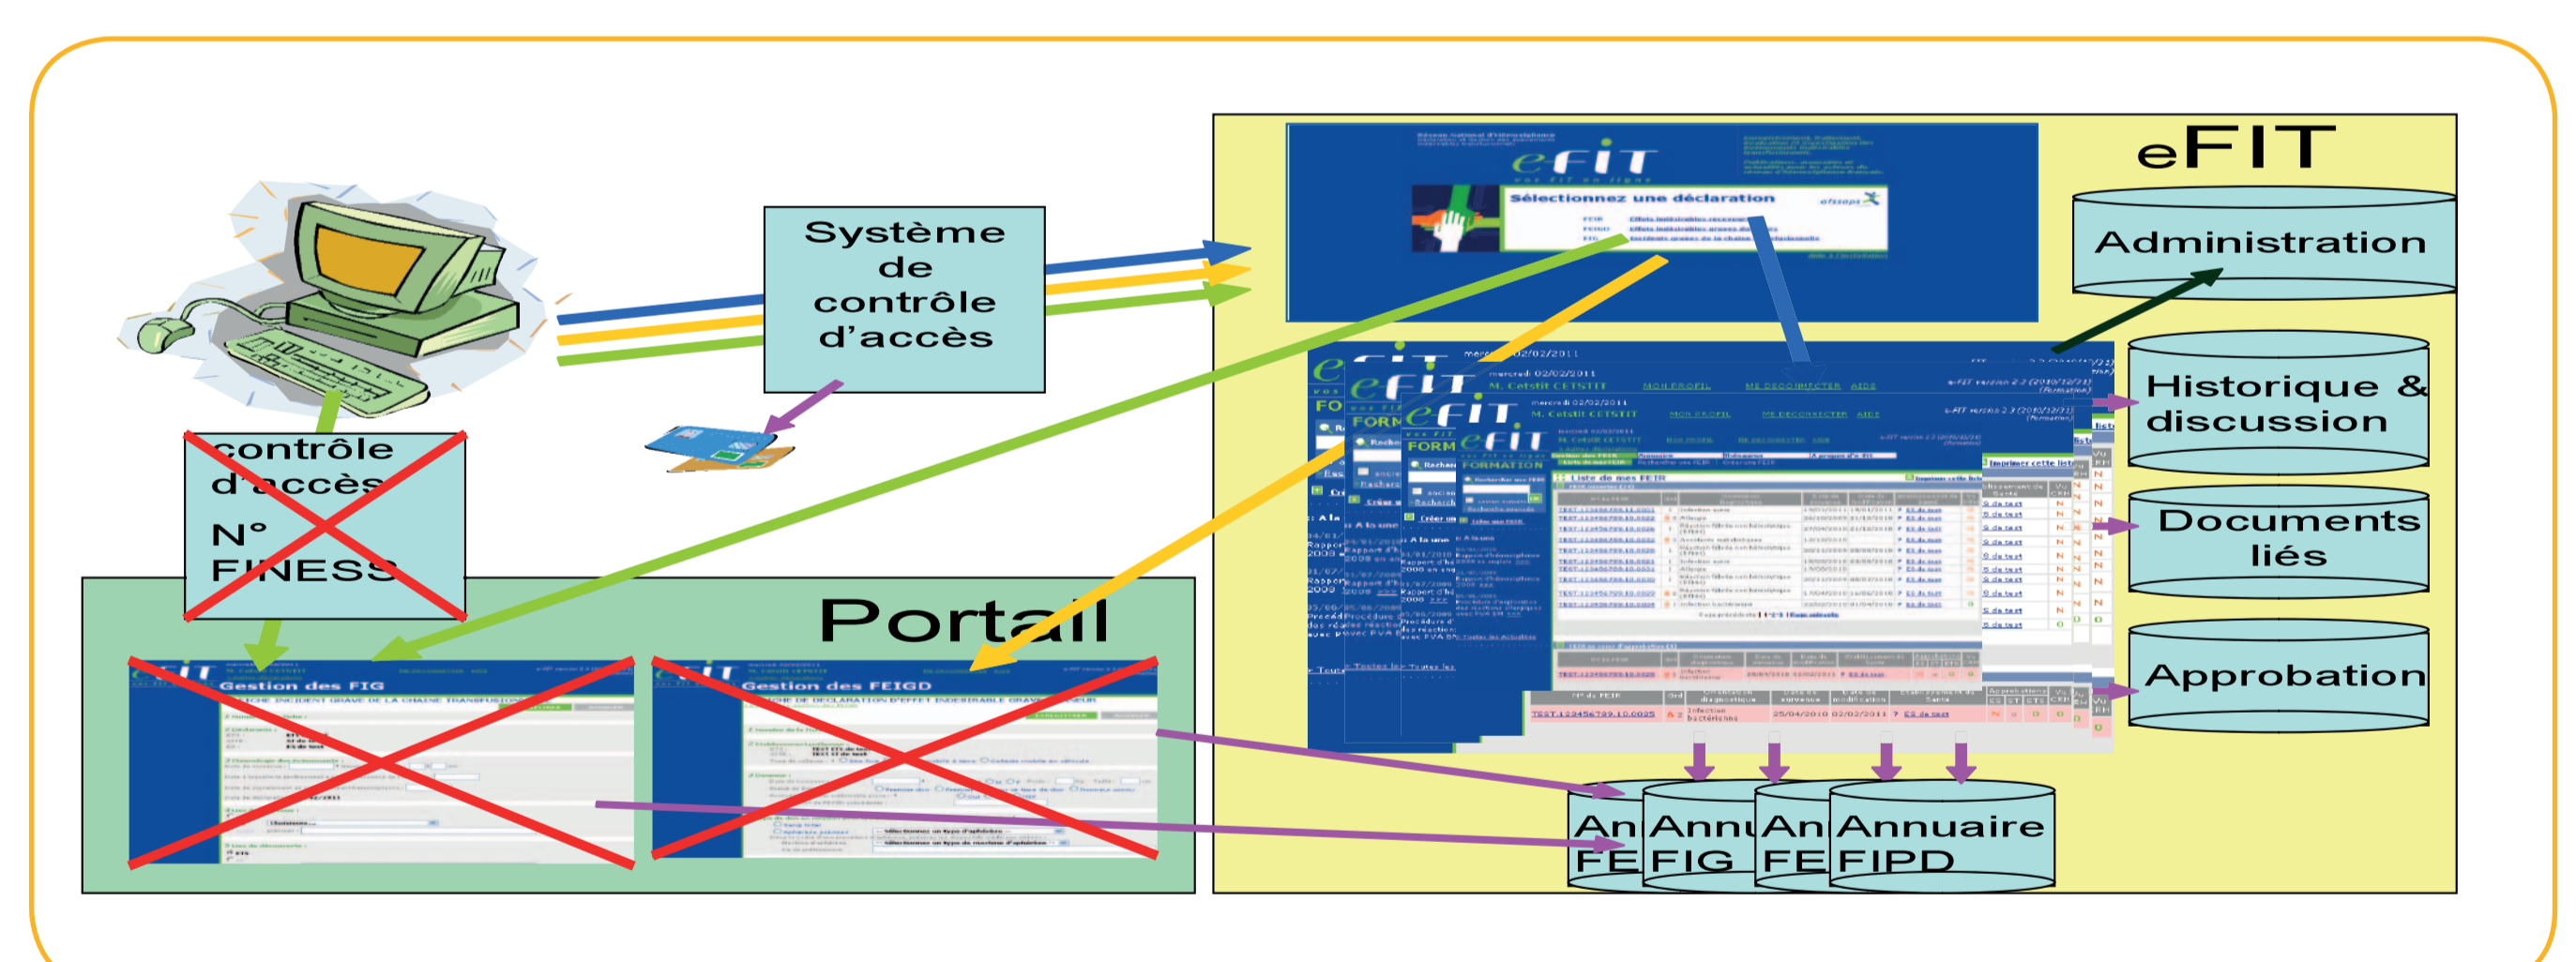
Système de contrôle d'accès

contrôle d'accès
N° FINESS

Portail

Gestion des FIG

Gestion des FEIGD

eFIT

Sélectionnez une déclaration

Administration

Historique & discussion

Documents liés

Approbation

An FE

Annu FIG

An FE

Annuaire FIPD